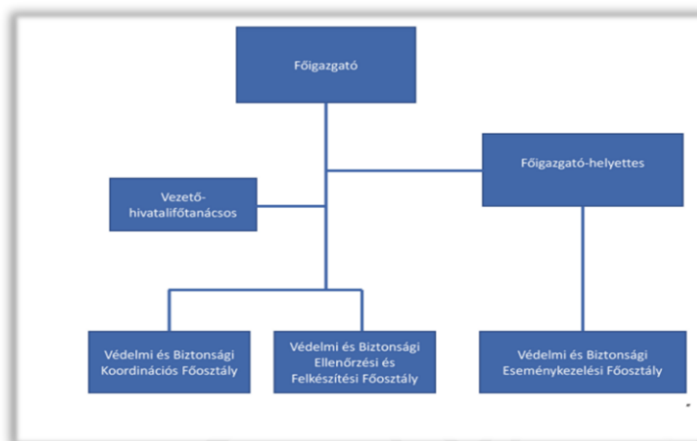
Főigazgató

Vezető-hivatalifőtanácsos

Főigazgató-helyettes

Védelmi és Biztonsági Koordinációs Főosztály

Védelmi és Biztonsági Ellenőrzési és Felkészítési Főosztály

Védelmi és Biztonsági Eseménykezelési Főosztály